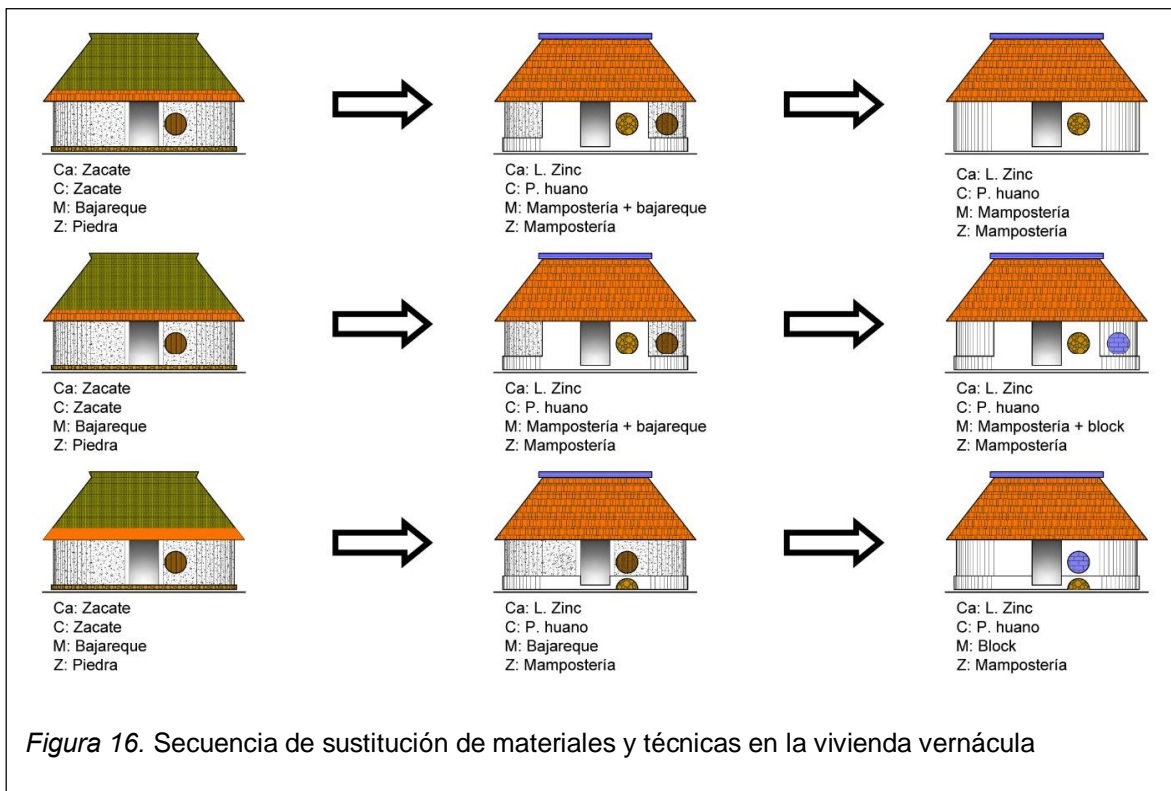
Ca: Zacate
C: Zacate
M: Bajareque
Z: Piedra

Ca: L. Zinc
C: P. huano
M: Mampostería + bajareque
Z: Mampostería

Ca: L. Zinc
C: P. huano
M: Mampostería
Z: Mampostería

Ca: Zacate
C: Zacate
M: Bajareque
Z: Piedra

Ca: L. Zinc
C: P. huano
M: Mampostería + bajareque
Z: Mampostería

Ca: L. Zinc
C: P. huano
M: Mampostería + block
Z: Mampostería

Ca: Zacate
C: Zacate
M: Bajareque
Z: Piedra

Ca: L. Zinc
C: P. huano
M: Bajareque
Z: Mampostería

Ca: L. Zinc
C: P. huano
M: Block
Z: Mampostería

Figura 16. Secuencia de sustitución de materiales y técnicas en la vivienda vernácula